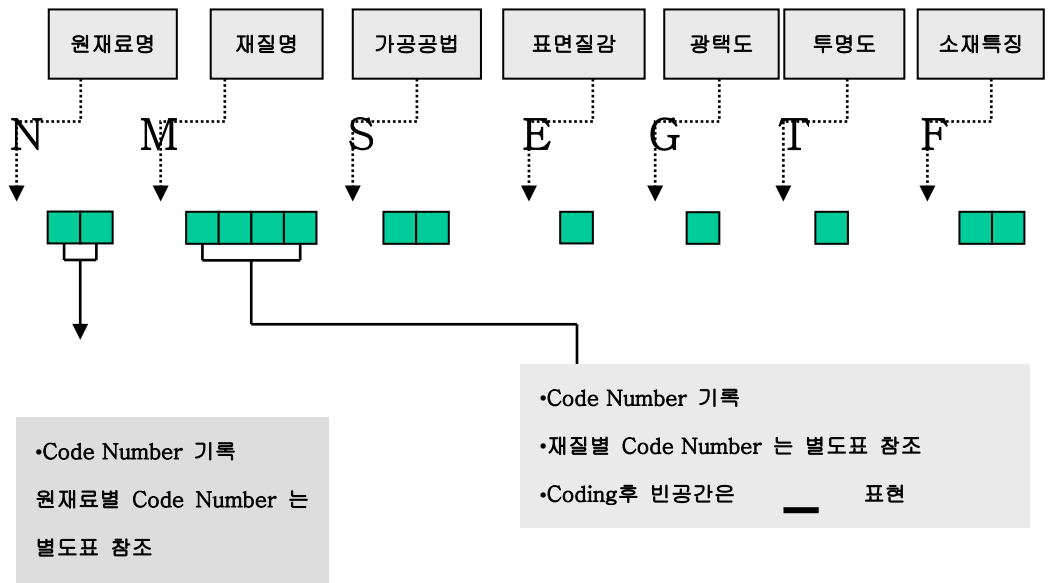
원재료명

재질명

가공공법

표면질감

광택도

투명도

소재특징

N M S E G T F

•Code Number 기록

•재질별 Code Number 는 별도표 참조

•Coding후 빈공간은 — 표현

•Code Number 기록

원재료별 Code Number 는 별도표 참조